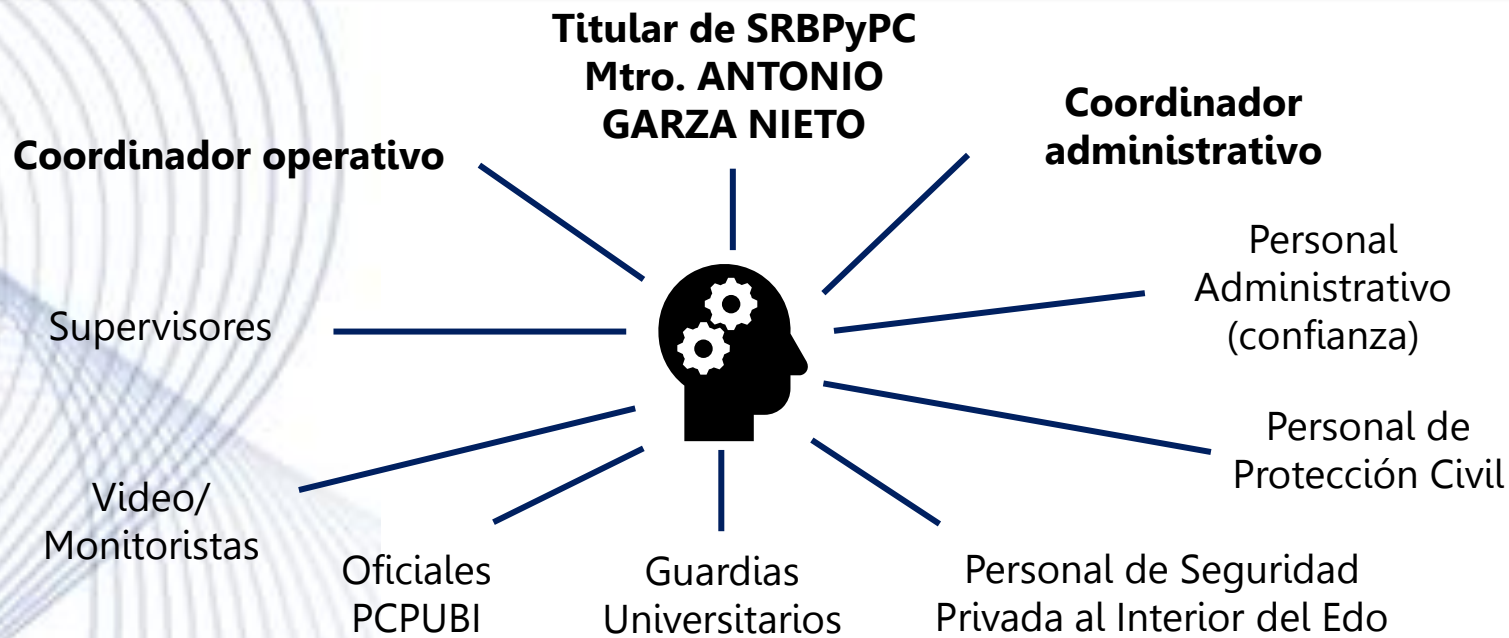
Titular de SRBPyPC
Mtro. ANTONIO GARZA NIETO

Coordinador operativo

Coordinador administrativo

Supervisores

Personal Administrativo (confianza)

Personal de Protección Civil

Video/ Monitoristas

Oficiales PCPUBI

Guardias Universitarios

Personal de Seguridad Privada al Interior del Edo